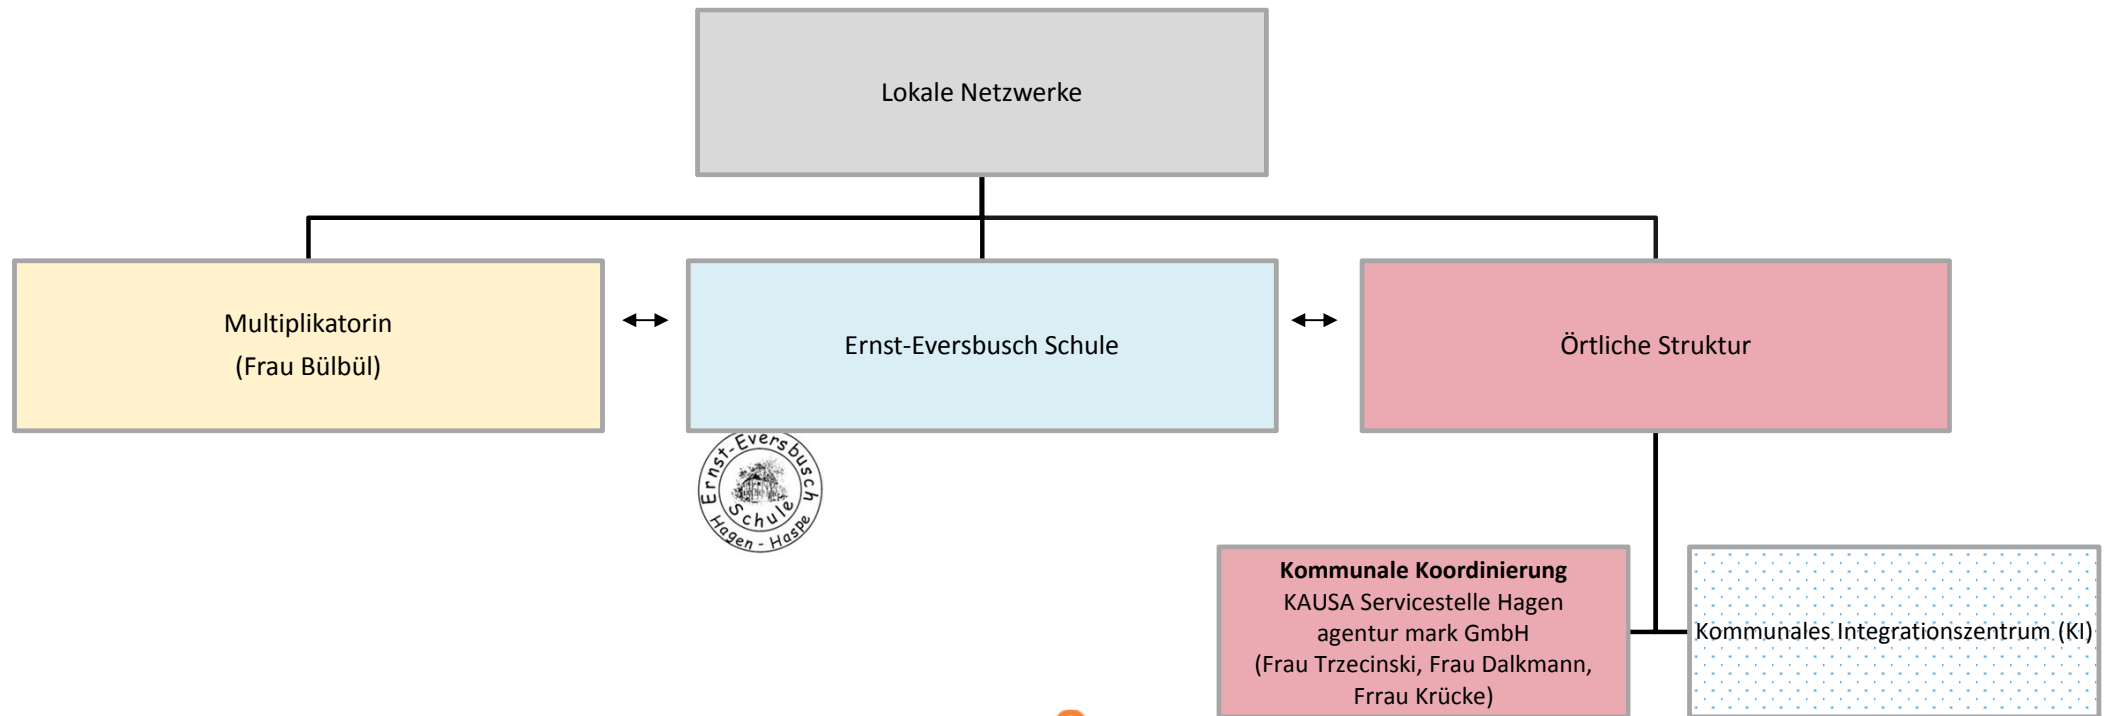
Lokale Netzwerke

Multiplikatorin
(Frau Bülbül)

Ernst-Eversbusch Schule

Örtliche Struktur

Ernst-Eversbusch Schule Hagen - Haspe

**Kommunale Koordinierung**
KAUSA Servicestelle Hagen
agentur mark GmbH
(Frau Trzecinski, Frau Dalkmann, Frrau Krücke)

Kommunales Integrationszentrum (KI)